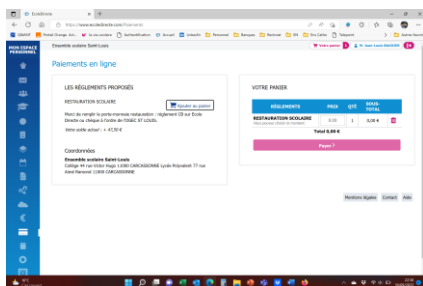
EcoleDirecte

https://www.ecoledirecte.com/Paiements

MON ESPACE PERSONNEL

Ensemble scolaire Saint-Louis

Votre panier

Paiements en ligne

LES RÈGLEMENTS PROPOSÉS

RESTAURATION SCOLAIRE

Ajouter au panier

Merci de remplir le porte-monnaie restauration - règlement CB sur Ecole Directe ou chèque à l'ordre de l'OGEC ST LOUIS.

Votre solde actuel : = 47,00 €

Coordonnées

Ensemble scolaire Saint-Louis
Collège 44 rue Victor Hugo 11000 CARCASSONNE Lycée Polyvalent 77 rue Aimé Ramond 11000 CARCASSONNE

VOTRE PANIER

| RÈGLEMENTS | PRIX | QTÉ | SOUS-TOTAL |
|---|---|---|---|
| RESTAURATION SCOLAIRE | 0,00 | 1 | 0,00 € |

Total 0,00 €

Payer ?

Mentions légales Contact Aide